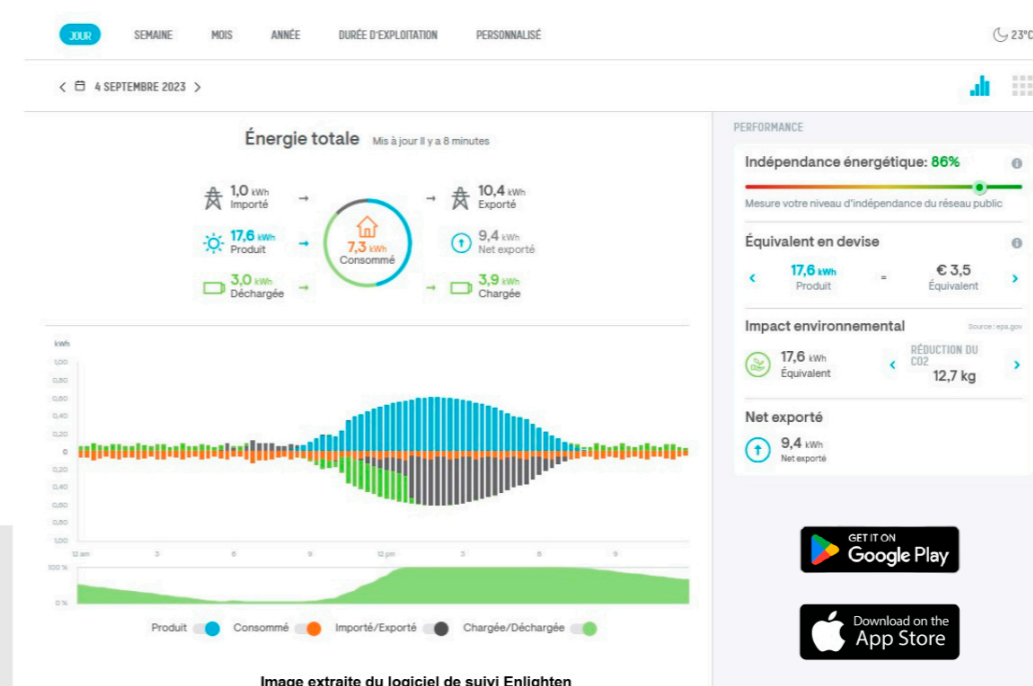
JOUR SEMAINE MOIS ANNÉE DURÉE D'EXPLOITATION PERSONNALISÉ

23°C

< 4 SEPTEMBRE 2023 >

Énergie totale Mis à jour Il y a 8 minutes

1,0 kWh Importé

10,4 kWh Exporté

17,6 kWh Produit

7,3 kWh Consommé

9,4 kWh Net exporté

3,0 kWh Déchargée

3,9 kWh Chargée

kWh

1,00
0,80
0,60
0,40
0,20
0
0,20
0,40
0,60
0,80
1,00

12 am 3 6 9 12 pm 3 6 9

100 %
0 %

Produit Consommé Importé/Exporté Chargée/Déchargée

Image extraite du logiciel de suivi Enlighten

PERFORMANCE

Indépendance énergétique: 86%

Mesure votre niveau d'indépendance du réseau public

Équivalent en devise

17,6 kWh Produit = € 3,5 Équivalent

Impact environnemental Source: epa.gov

17,6 kWh Équivalent

RÉDUCTION DU CO2 12,7 kg

Net exporté

9,4 kWh Net exporté

GET IT ON Google Play

Download on the App Store